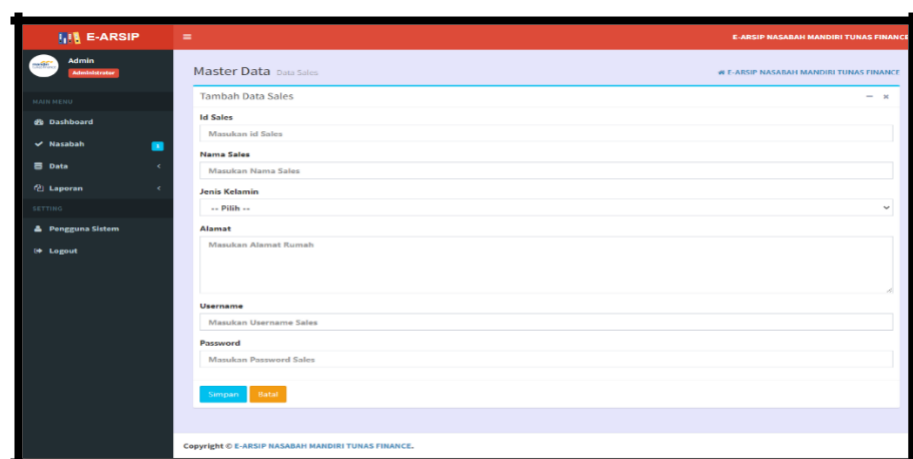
E-ARSIP

E-ARSIP NASABAH MANDIRI TUNAS FINANCE

Admin
Administrator

MAIN MENU

Dashboard

Nasabah

Data

Laporan

SETTING

Pengguna Sistem

Logout

Master Data Data Sales

E-ARSIP NASABAH MANDIRI TUNAS FINANCE

Tambah Data Sales

Id Sales

Masukan id Sales

Nama Sales

Masukan Nama Sales

Jenis Kelamin

-- Pilih --

Alamat

Masukan Alamat Rumah

Username

Masukan Username Sales

Password

Masukan Password Sales

Simpan Batal

Copyright © E-ARSIP NASABAH MANDIRI TUNAS FINANCE.